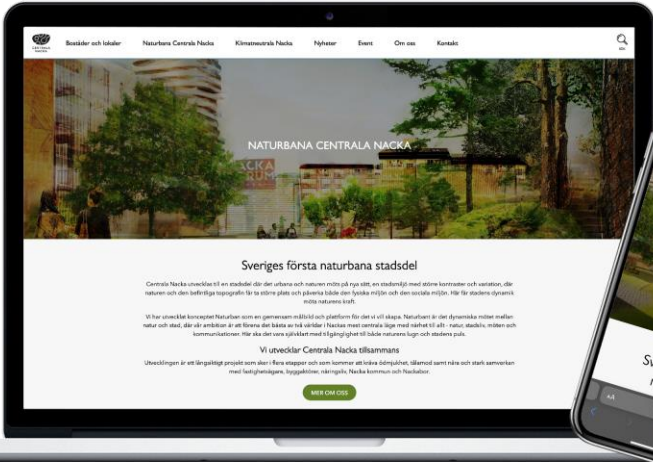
CENTRALA NACKA

Bostäder och lokaler Naturbana Centrala Nacka Klimatneutrala Nacka Nyheter Event Om oss Kontakt

SÖK

NATURBANA CENTRALA NACKA

Sveriges första naturbana stadsdel

Centrala Nacka utvecklas till en stadsdel där det urbana och naturen möts på nya sätt, en stadsmiljö med större kontraster och variation, där naturen och den befintliga topografin får ta större plats och påverka både den fysiska miljön och den sociala miljön. Här får stadens dynamik möta naturens kraft.

Vi har utvecklat konceptet Naturban som en gemensam målbild och plattform för det vi vill skapa. Naturbant är det dynamiska mötet mellan natur och stad, där vår ambition är att förena det bästa av två världar i Nackas mest centrala läge med närhet till allt - natur, stadsliv, möten och kommunikationer. Här ska det vara självklart med tillgänglighet till både naturens lugn och stadens puls.

Vi utvecklar Centrala Nacka tillsammans

Utvecklingen är ett långsiktigt projekt som sker i flera etapper och som kommer att kräva ödmjukhet, tålamod samt nära och stark samverkan med fastighetsägare, byggaktörer, näringsliv, Nacka kommun och Nackabor.

MER OM OSS

Sv

Ad